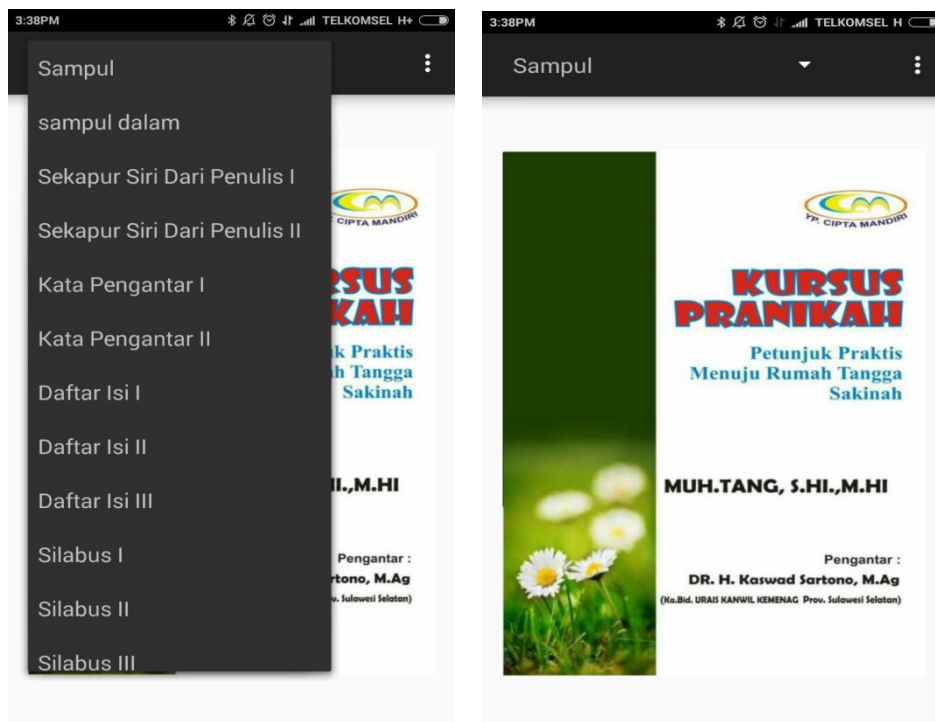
3:38PM TELKOMSEL H+

Sampul

sampul dalam

Sekapur Siri Dari Penulis I

Sekapur Siri Dari Penulis II

Kata Pengantar I

Kata Pengantar II

Daftar Isi I

Daftar Isi II

Daftar Isi III

Silabus I

Silabus II

Silabus III

CIPTA MANDIRI

RSUS

KAH

k Praktis

h Tangga

Sakinah

I.,M.HI

Pengantar :

rtono, M.Ag

v. Sulawesi Selatan)

3:38PM TELKOMSEL H

Sampul

YP. CIPTA MANDIRI

KURSUS PRANIKAH

Petunjuk Praktis Menuju Rumah Tangga Sakinah

MUH.TANG, S.HI.,M.HI

Pengantar :

DR. H. Kaswad Sartono, M.Ag

(Ka.Bid. URAIS KANWIL KEMENAG Prov. Sulawesi Selatan)